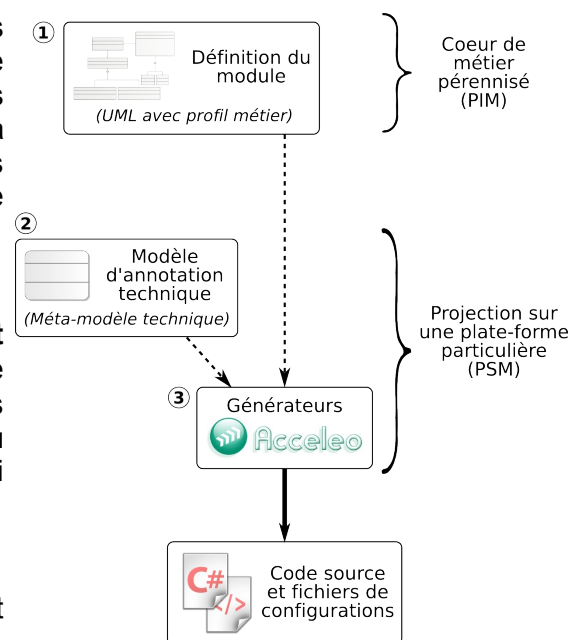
s
e
s
n
s
e

t
e
s
l
i

t

①

Définition du module

(UML avec profil métier)

Coeur de métier pérennisé (PIM)

②

Modèle d'annotation technique

(Méta-modèle technique)

Projection sur une plate-forme particulière (PSM)

③

Générateurs

Acceleo

C#

</>

Code source et fichiers de configurations